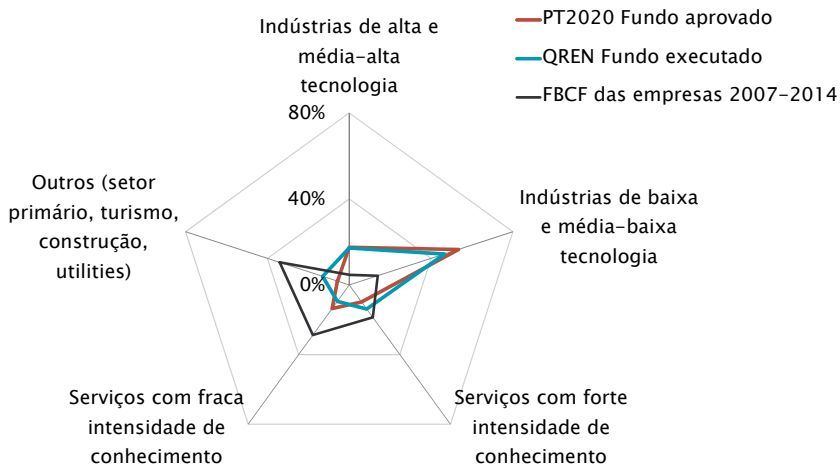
Indústrias de alta e média-alta tecnologia

PT2020 Fundo aprovado

QREN Fundo executado

FBCF das empresas 2007-2014

80%

40%

0%

Outros (setor primário, turismo, construção, utilities)

Indústrias de baixa e média-baixa tecnologia

Serviços com fraca intensidade de conhecimento

Serviços com forte intensidade de conhecimento